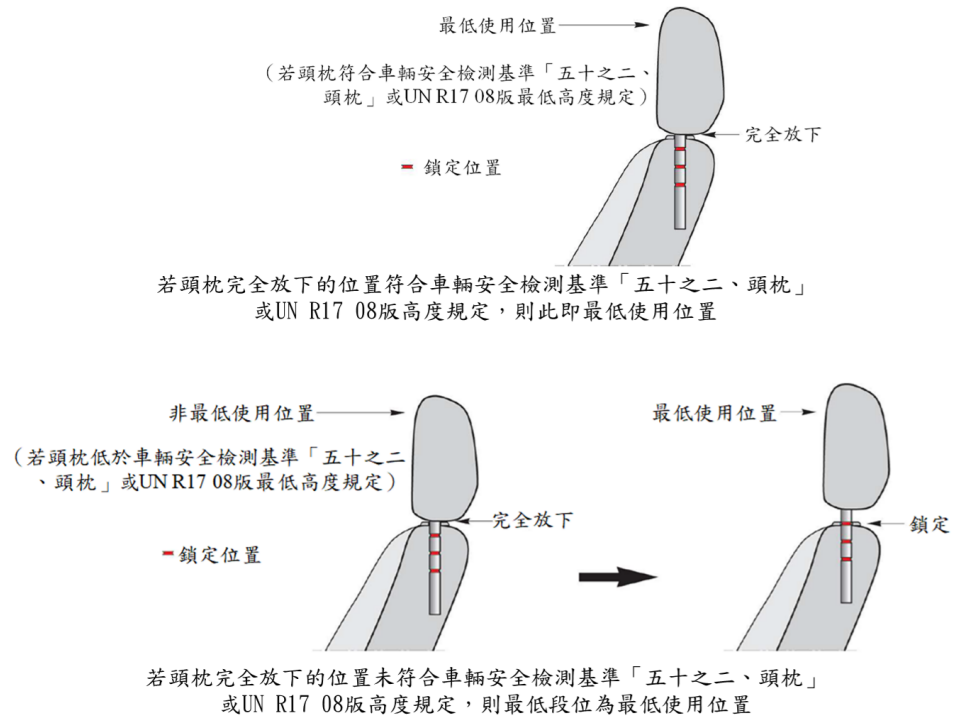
最低使用位置

（若頭枕符合車輛安全檢測基準「五十之二、頭枕」或UN R17 08版最低高度規定）

完全放下

鎖定位置

若頭枕完全放下的位置符合車輛安全檢測基準「五十之二、頭枕」或UN R17 08版高度規定，則此即最低使用位置

非最低使用位置

（若頭枕低於車輛安全檢測基準「五十之二、頭枕」或UN R17 08版最低高度規定）

完全放下

鎖定位置

最低使用位置

鎖定

若頭枕完全放下的位置未符合車輛安全檢測基準「五十之二、頭枕」或UN R17 08版高度規定，則最低段位為最低使用位置